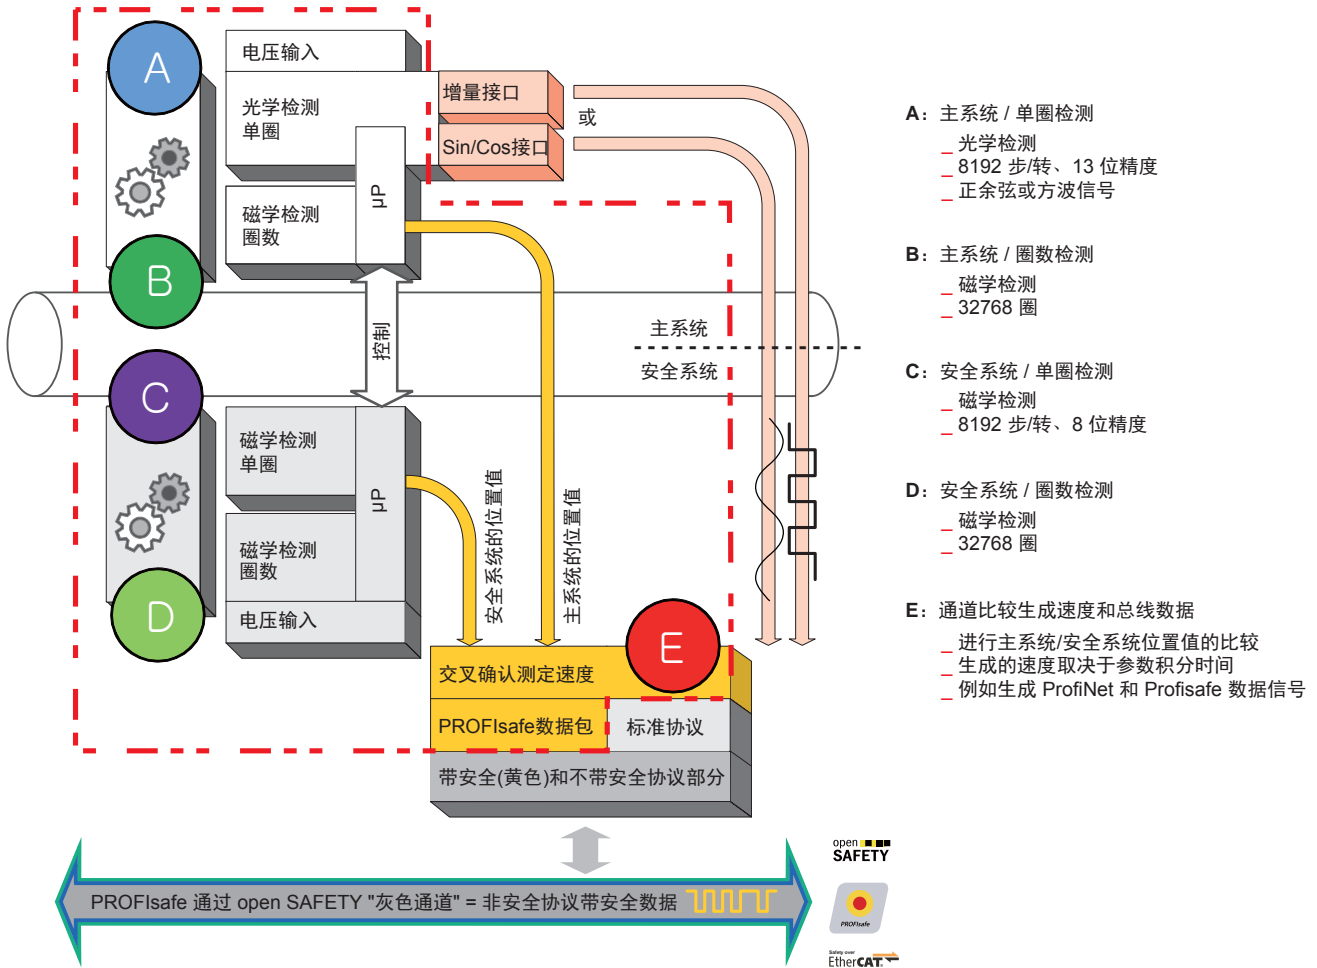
A
B
C
D
电压输入
光学检测
单圈
磁学检测
圈数
μP
增量接口
Sin/Cos接口
或
控制
主系统
安全系统
磁学检测
单圈
磁学检测
圈数
μP
电压输入
安全系统的位置值
主系统的位置值
E
交叉确认测定速度
PROFIsafe数据包
标准协议
带安全(黄色)和不带安全协议部分

A：主系统 / 单圈检测
_ 光学检测
_ 8192 步/转、13 位精度
_ 正余弦或方波信号

B：主系统 / 圈数检测
_ 磁学检测
_ 32768 圈

C：安全系统 / 单圈检测
_ 磁学检测
_ 8192 步/转、8 位精度

D：安全系统 / 圈数检测
_ 磁学检测
_ 32768 圈

E：通道比较生成速度和总线数据
_ 进行主系统/安全系统位置值的比较
_ 生成的速度取决于参数积分时间
_ 例如生成 ProfiNet 和 Profisafe 数据信号

PROFIsafe 通过 open SAFETY "灰色通道" = 非安全协议带安全数据

open SAFETY
PROFIsafe
Safety over EtherCAT